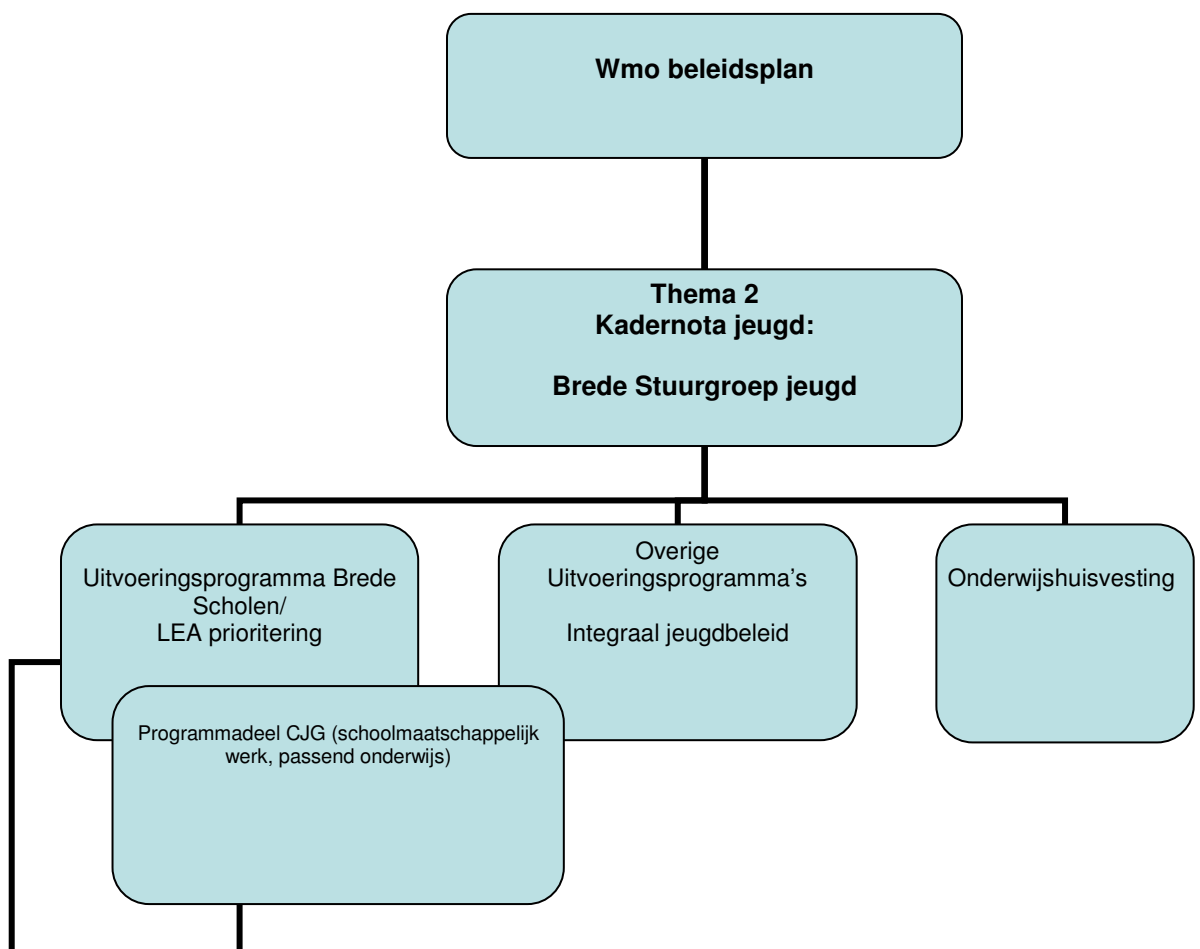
Wmo beleidsplan

Thema 2
Kadernota jeugd:

Brede Stuurgroep jeugd

Uitvoeringsprogramma Brede Scholen/
LEA prioritering

Overige Uitvoeringsprogramma's

Integraal jeugdbeleid

Onderwijshuisvesting

Programmadeel CJG (schoolmaatschappelijk werk, passend onderwijs)